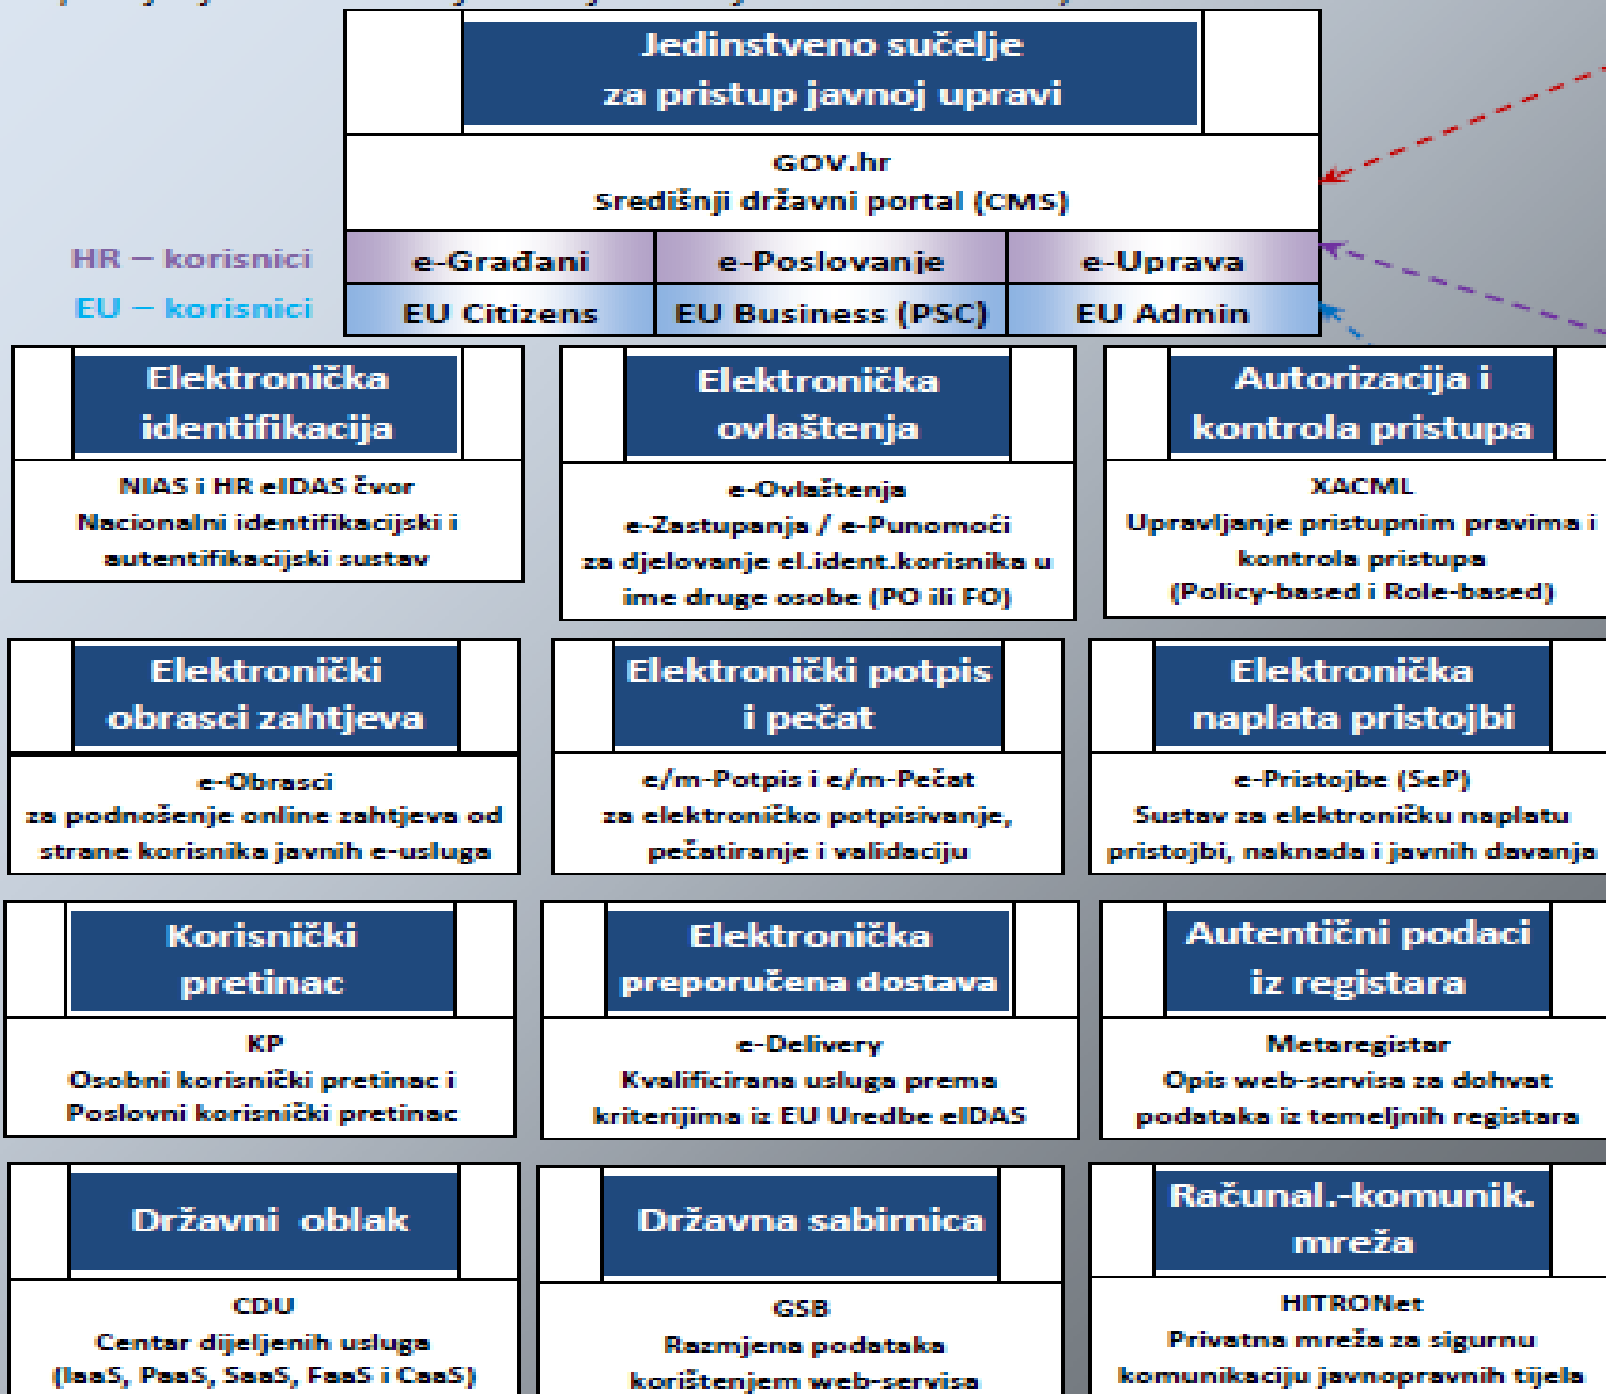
Jedinstveno sučelje za pristup javnoj upravi

GOV.hr
Središnji državni portal (CMS)

HR – korisnici

EU – korisnici

| e-Građani | e-Poslovanje | e-Uprava |
|---|---|---|
| EU Citizens | EU Business (PSC) | EU Admin |

Elektronička identifikacija

NIAS i HR eIDAS čvor
Nacionalni identifikacijski i autentifikacijski sustav

Elektronička ovlaštenja

e-Ovlaštenja
e-Zastupanja / e-Punomoći za djelovanje el.ident.korisnika u ime druge osobe (PO ili FO)

Autorizacija i kontrola pristupa

XACML
Upravljanje pristupnim pravima i kontrola pristupa (Policy-based i Role-based)

Elektronički obrasci zahtjeva

e-Obrasci
za podnošenje online zahtjeva od strane korisnika javnih e-usluga

Elektronički potpis i pečat

e/m-Potpis i e/m-Pečat
za elektroničko potpisivanje, pečatiranje i validaciju

Elektronička naplata pristojbi

e-Pristojbe (SeP)
Sustav za elektroničku naplatu pristojbi, naknada i javnih davanja

Korisnički pretinac

KP
Osobni korisnički pretinac i Poslovni korisnički pretinac

Elektronička preporučena dostava

e-Delivery
Kvalificirana usluga prema kriterijima iz EU Uredbe eIDAS

Autentični podaci iz registara

Metaregistar
Opis web-servisa za dohvat podataka iz temeljnih registara

Državni oblak

CDU
Centar dijeljenih usluga
(IaaS, PaaS, SaaS, FaaS i CaaS)

Državna sabirnica

GSB
Razmjena podataka korištenjem web-servisa

Računal.-komunik. mreža

HITRONet
Privatna mreža za sigurnu komunikaciju javnopravnih tijela